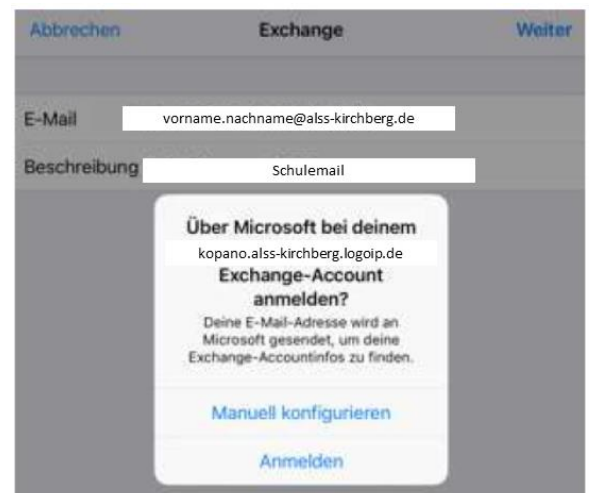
Abbrechen Exchange Weiter

E-Mail vorname.nachname@alss-kirchberg.de

Beschreibung Schulemail

Über Microsoft bei deinem kopano.alss-kirchberg.logoip.de Exchange-Account anmelden?

Deine E-Mail-Adresse wird an Microsoft gesendet, um deine Exchange-Accountinfos zu finden.

Manuell konfigurieren

Anmelden